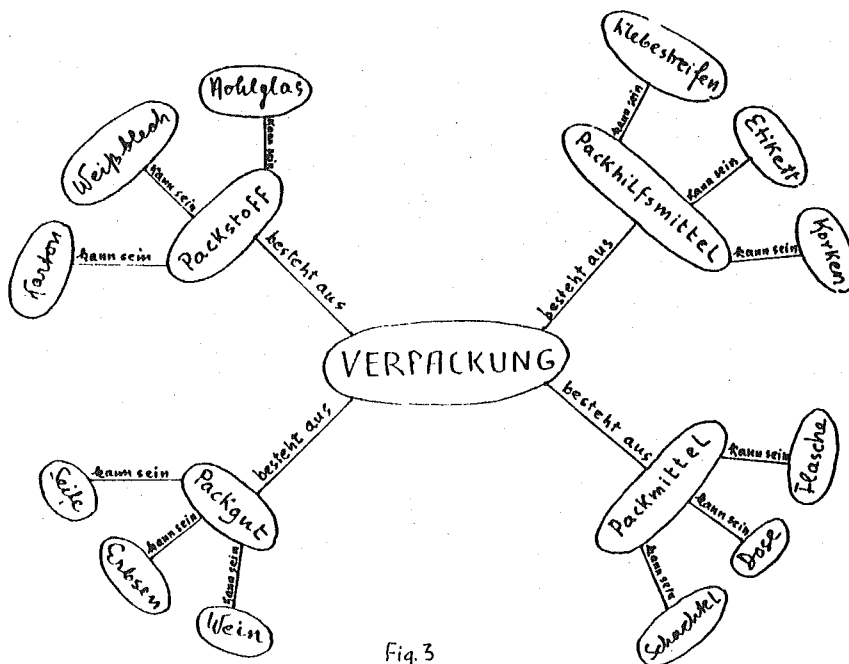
VERPACKUNG

besteht aus
Packstoff
kann sein
Hohlglas
kann sein
Weißblech
kann sein
Karton

besteht aus
Packhilfsmittel
kann sein
Klebestreifen
kann sein
Etikett
kann sein
Korken

besteht aus
Packgut
kann sein
Seife
kann sein
Erbsen
kann sein
Wein

besteht aus
Packmittel
kann sein
Flasche
kann sein
Dose
kann sein
Schachtel

Fig. 3